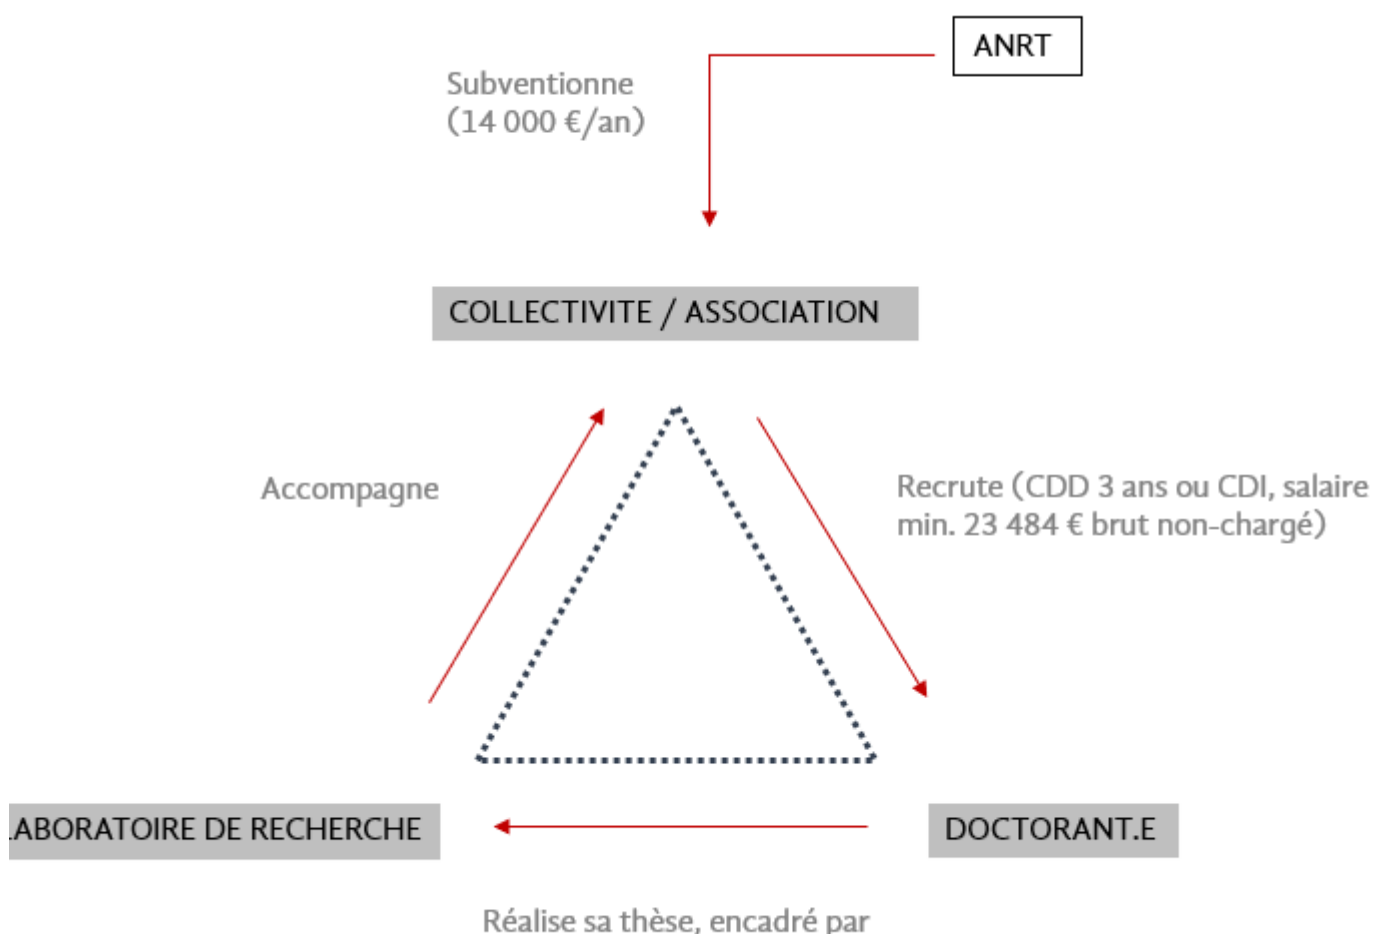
ANRT

Subventionne
(14 000 €/an)

COLLECTIVITE / ASSOCIATION

Accompagne

Recrute (CDD 3 ans ou CDI, salaire min. 23 484 € brut non-chargé)

LABORATOIRE DE RECHERCHE

DOCTORANT.E

Réalise sa thèse, encadré par